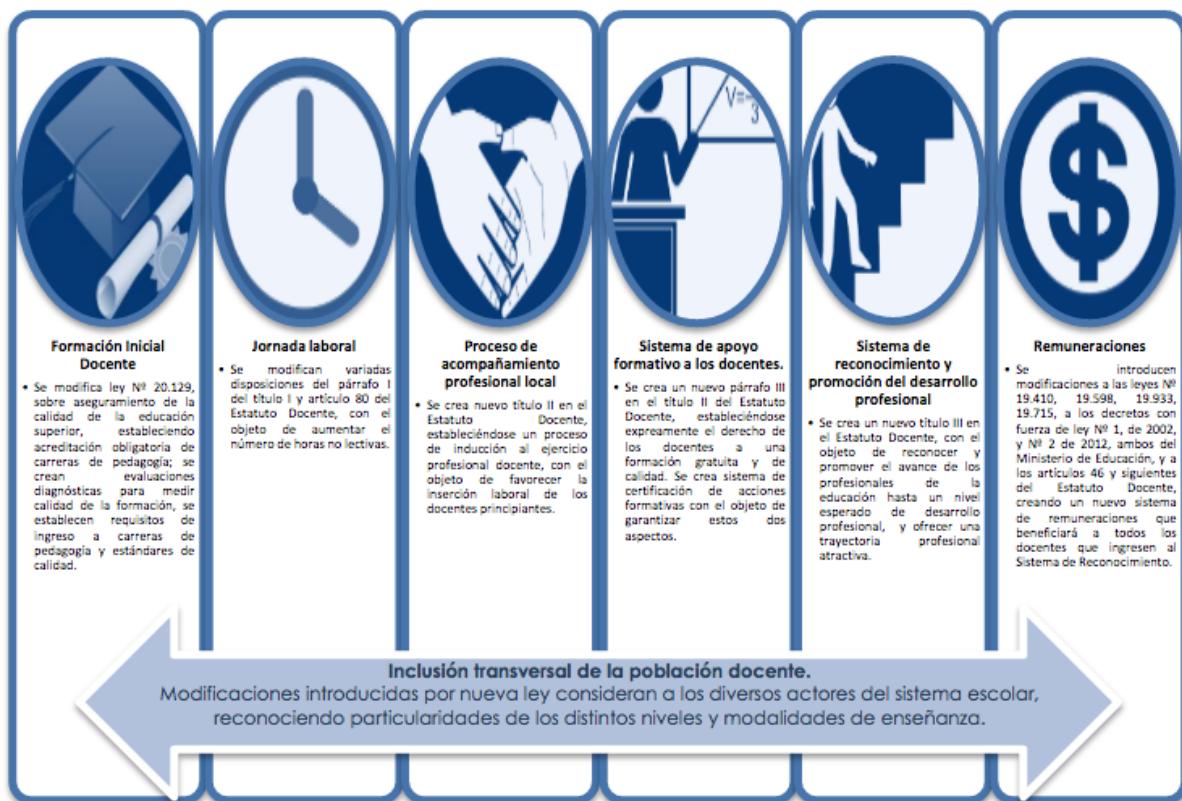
$V=\frac{}{3}$

Formación Inicial Docente

• Se modifica ley Nº 20.129, sobre aseguramiento de la calidad de la educación superior, estableciendo acreditación obligatoria de carreras de pedagogía; se crean evaluaciones diagnósticas para medir calidad de la formación, se establecen requisitos de ingreso a carreras de pedagogía y estándares de calidad.

Jornada laboral

• Se modifican variadas disposiciones del párrafo I del título I y artículo 80 del Estatuto Docente, con el objeto de aumentar el número de horas no lectivas.

Proceso de acompañamiento profesional local

• Se crea nuevo título II en el Estatuto Docente, estableciéndose un proceso de inducción al ejercicio profesional docente, con el objeto de favorecer la inserción laboral de los docentes principiantes.

Sistema de apoyo formativo a los docentes.

• Se crea un nuevo párrafo III en el título II del Estatuto Docente, estableciéndose expreamente el derecho de los docentes a una formación gratuita y de calidad. Se crea sistema de certificación de acciones formativas con el objeto de garantizar estos dos aspectos.

Sistema de reconocimiento y promoción del desarrollo profesional

• Se crea un nuevo título III en el Estatuto Docente, con el objeto de reconocer y promover el avance de los profesionales de la educación hasta un nivel esperado de desarrollo profesional, y ofrecer una trayectoria profesional atractiva.

Remuneraciones

• Se introducen modificaciones a las leyes Nº 19.410, 19.598, 19.933, 19.715, a los decretos con fuerza de ley Nº 1, de 2002, y Nº 2 de 2012, ambos del Ministerio de Educación, y a los artículos 46 y siguientes del Estatuto Docente, creando un nuevo sistema de remuneraciones que beneficiará a todos los docentes que ingresen al Sistema de Reconocimiento.

Inclusión transversal de la población docente.
Modificaciones introducidas por nueva ley consideran a los diversos actores del sistema escolar, reconociendo particularidades de los distintos niveles y modalidades de enseñanza.